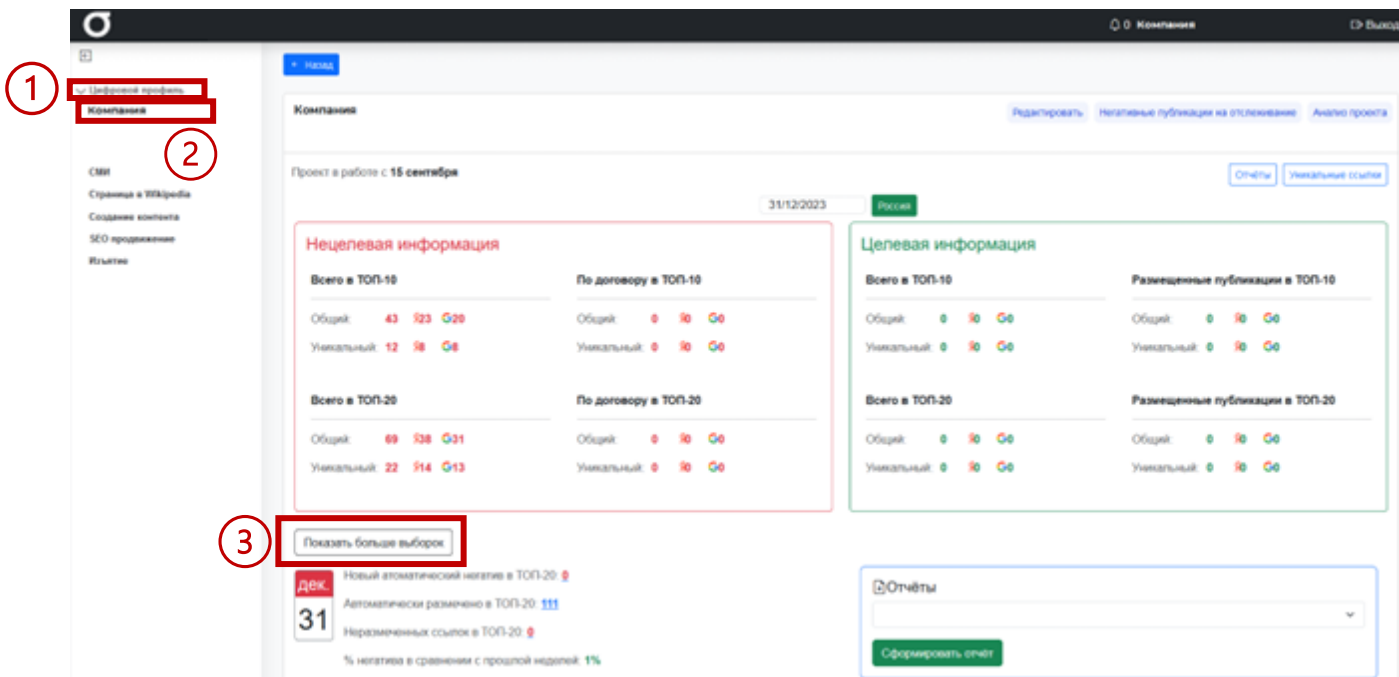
🔔 0 Компания
Выход

1
Цифровой профиль
Компания
2

СМИ
Страница в Wikipedia
Создание контента
SEO продвижение
Изъятие

← Назад

Компания
Редактировать
Негативные публикации на отслеживание
Анализ проекта

Проект в работе с 15 сентября
Отчёты
Уникальные ссылки

31/12/2023
Россия

Нецелевая информация

Всего в ТОП-10
Общий: 43 Я23 G20
Уникальный: 12 Я8 G8

По договору в ТОП-10
Общий: 0 Я0 G0
Уникальный: 0 Я0 G0

Всего в ТОП-20
Общий: 69 Я38 G31
Уникальный: 22 Я14 G13

По договору в ТОП-20
Общий: 0 Я0 G0
Уникальный: 0 Я0 G0

Целевая информация

Всего в ТОП-10
Общий: 0 Я0 G0
Уникальный: 0 Я0 G0

Размещенные публикации в ТОП-10
Общий: 0 Я0 G0
Уникальный: 0 Я0 G0

Всего в ТОП-20
Общий: 0 Я0 G0
Уникальный: 0 Я0 G0

Размещенные публикации в ТОП-20
Общий: 0 Я0 G0
Уникальный: 0 Я0 G0

3
Показать больше выборок

ДЕК.
31
Новый атоматический негатив в ТОП-20: 0
Автоматически размечено в ТОП-20: 111
Неразмеченных ссылок в ТОП-20: 0
% негатива в сравнении с прошлой неделей: 1%

Отчёты
Сформировать отчёт